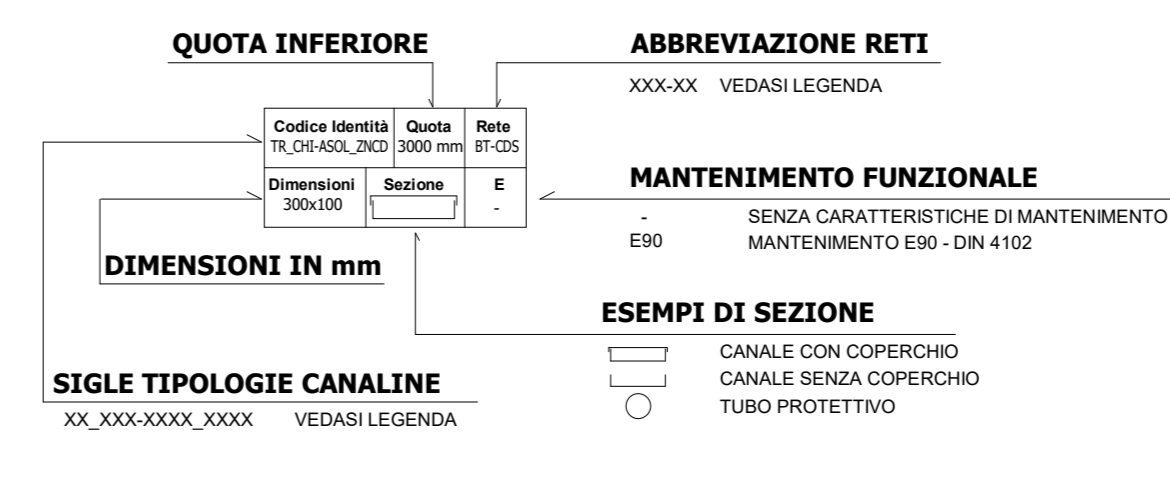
QUOTA INFERIORE

ABBREVIAZIONE RETI

XXX-XX VEDASI LEGENDA

| Codice Identità TR_CHI-ASOL_ZNCD | Quota 3000 mm | Rete BT-CDS |
|---|---|---|
| Dimensioni 300x100 | Sezione | E - |

MANTENIMENTO FUNZIONALE

- SENZA CARATTERISTICHE DI MANTENIMENTO
E90 MANTENIMENTO E90 - DIN 4102

DIMENSIONI IN mm

ESEMPI DI SEZIONE

CANALE CON COPERCHIO
CANALE SENZA COPERCHIO
TUBO PROTETTIVO

SIGLE TIPOLOGIE CANALINE

XX_XXX-XXXX_XXXX VEDASI LEGENDA